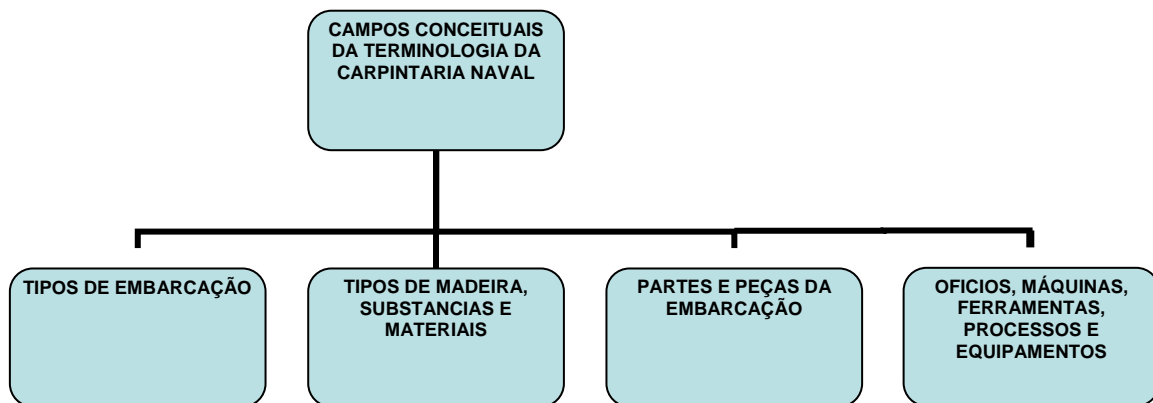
CAMPOS CONCEITUAIS DA TERMINOLOGIA DA CARPINTARIA NAVAL

TIPOS DE EMBARCAÇÃO

TIPOS DE MADEIRA, SUBSTANCIAS E MATERIAIS

PARTES E PEÇAS DA EMBARCAÇÃO

OFICIOS, MÁQUINAS, FERRAMENTAS, PROCESSOS E EQUIPAMENTOS